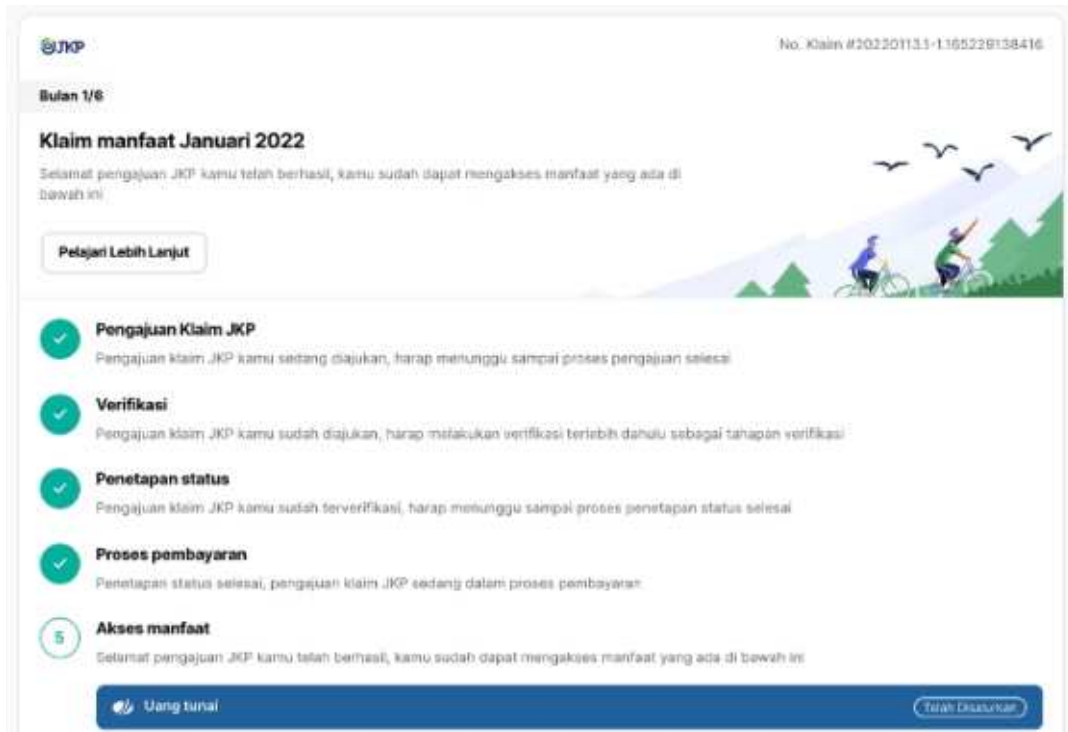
JKP

No. Klaim #20220113.1-1165229138416

Bulan 1/6

Klaim manfaat Januari 2022

Selamat pengajuan JKP kamu telah berhasil, kamu sudah dapat mengakses manfaat yang ada di bawah ini

Pelajari Lebih Lanjut

Pengajuan Klaim JKP

Pengajuan klaim JKP kamu sedang diajukan, harap menunggu sampai proses pengajuan selesai

Verifikasi

Pengajuan klaim JKP kamu sudah diajukan, harap melakukan verifikasi terlebih dahulu sebagai tahapan verifikasi

Penetapan status

Pengajuan klaim JKP kamu sudah terverifikasi, harap menunggu sampai proses penetapan status selesai

Proses pembayaran

Penetapan status selesai, pengajuan klaim JKP sedang dalam proses pembayaran

5

Akses manfaat

Selamat pengajuan JKP kamu telah berhasil, kamu sudah dapat mengakses manfaat yang ada di bawah ini

Uang tunai

Telah Disalurkan